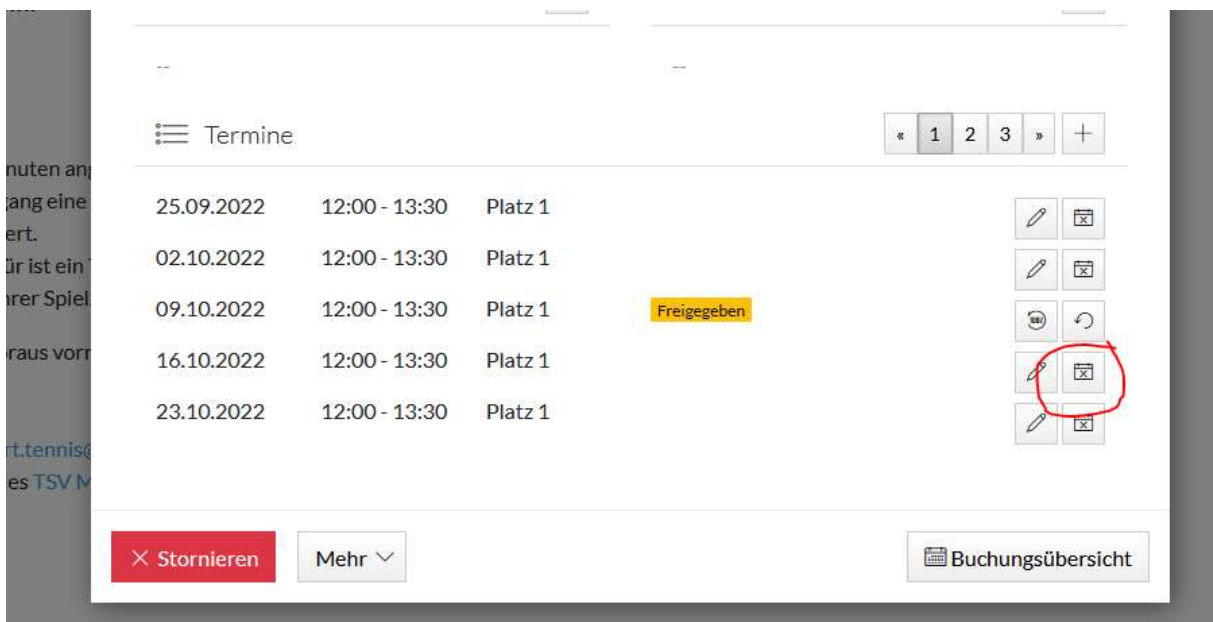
--

--

Termine

« 1 2 3 » +

| 25.09.2022 | 12:00 - 13:30 | Platz 1 | |
|---|---|---|---|
| 02.10.2022 | 12:00 - 13:30 | Platz 1 | |
| 09.10.2022 | 12:00 - 13:30 | Platz 1 | Freigegeben |
| 16.10.2022 | 12:00 - 13:30 | Platz 1 | |
| 23.10.2022 | 12:00 - 13:30 | Platz 1 | |

× Stornieren

Mehr

Buchungsübersicht

nuten an
gang eine
ert.
ür ist ein
hrer Spiel
raus vorr

rt.tennis
es TSV M